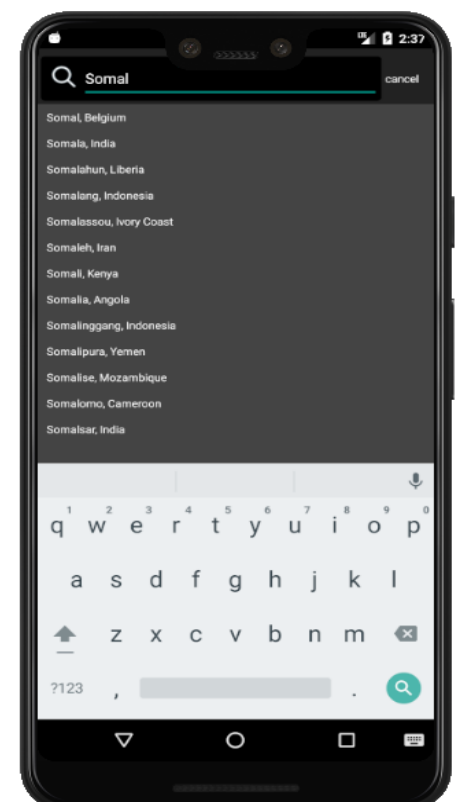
2:37

Somal

cancel

Somal, Belgium
Somala, India
Somalahun, Liberia
Somalang, Indonesia
Somalassou, Ivory Coast
Somaleh, Iran
Somali, Kenya
Somalia, Angola
Somalinggang, Indonesia
Somalipura, Yemen
Somalise, Mozambique
Somalomo, Cameroon
Somalsar, India

1 2 3 4 5 6 7 8 9 0
q w e r t y u i o p
a s d f g h j k l
z x c v b n m
?123 , .